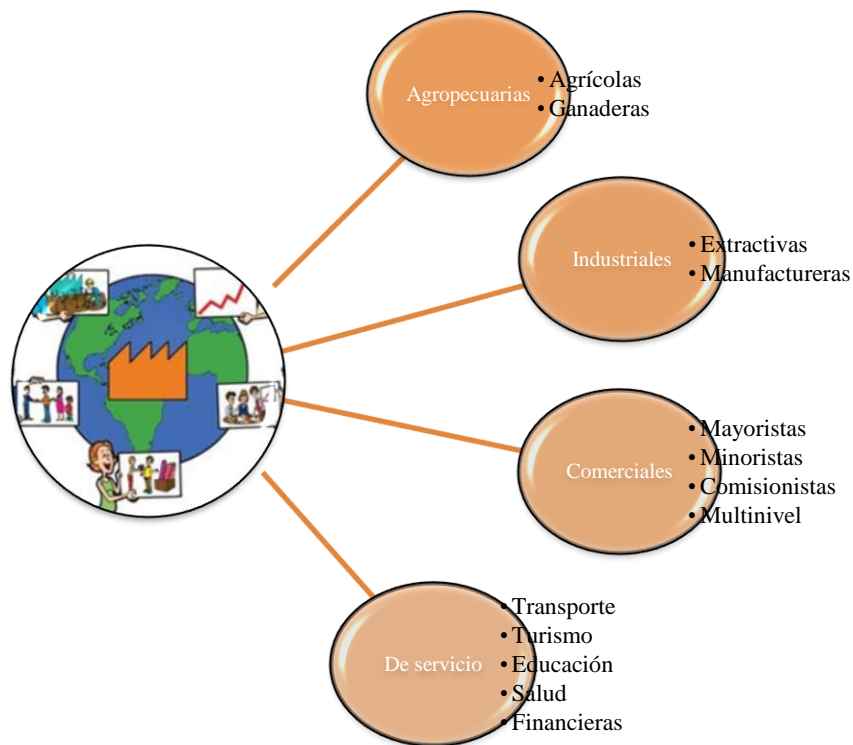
Agropecuarias
• Agrícolas
• Ganaderas

Industriales
• Extractivas
• Manufactureras

Comerciales
• Mayoristas
• Minoristas
• Comisionistas
• Multinivel

De servicio
• Transporte
• Turismo
• Educación
• Salud
• Financieras